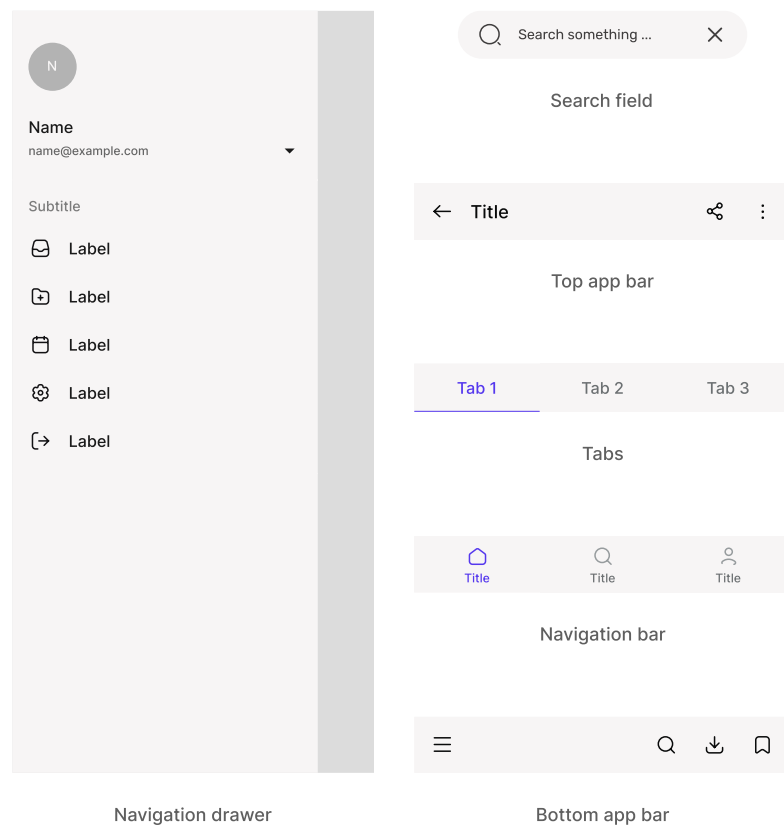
N

Name
name@example.com

Subtitle

Label

Label

Label

Label

Label

Navigation drawer

Search something ...

Search field

Title

Top app bar

Tab 1 Tab 2 Tab 3

Tabs

Title Title Title

Navigation bar

Bottom app bar